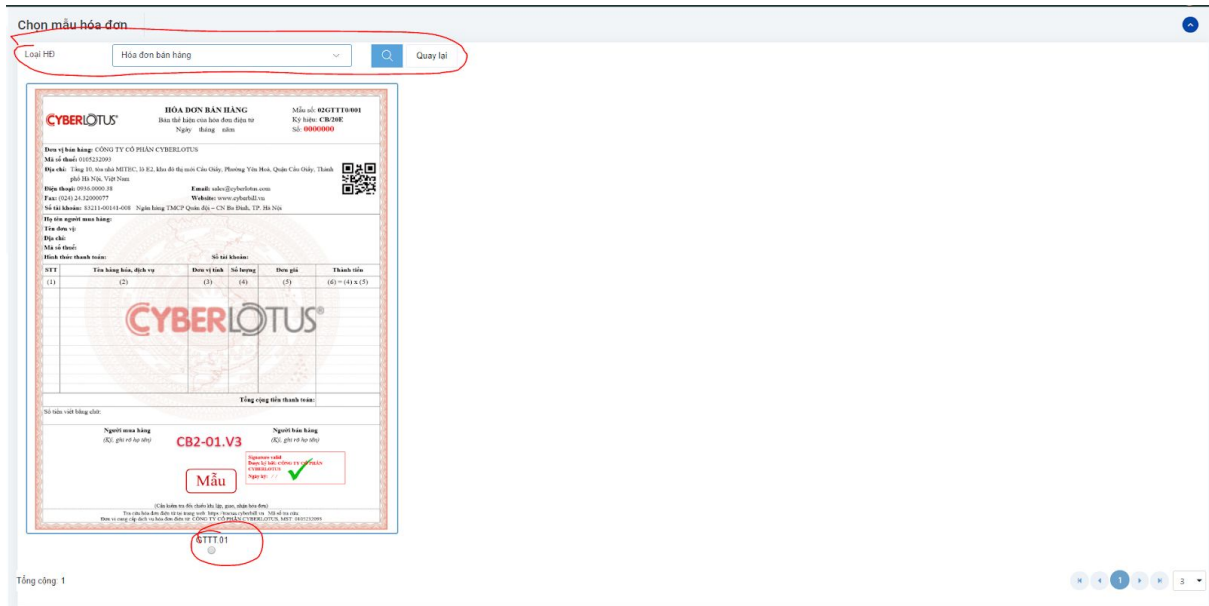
Chọn mẫu hóa đơn

Loại HĐ

Hóa đơn bán hàng

Quay lại

CYBERLOTUS

HÓA ĐƠN BÁN HÀNG
Bản thể hiện của hóa đơn điện tử
Ngày tháng năm

Mẫu số: 02GTTT0/001
Ký hiệu: CB/20E
Số: 0000000

Đơn vị bán hàng: CÔNG TY CỔ PHẦN CYBERLOTUS
Mã số thuế: 0105232093
Địa chỉ: Tầng 10, tòa nhà MITEC, lô E2, khu đô thị mới Cầu Giấy, Phường Yên Hoà, Quận Cầu Giấy, Thành phố Hà Nội, Việt Nam
Điện thoại: 0936.0000.38
Email: sales@cyberlotus.com
Fax: (024) 24.32000077
Website: www.cyberbill.vn
Số tài khoản: 03211-00143-008 Ngân hàng TMCP Quân đội – CN Ba Đình, TP. Hà Nội

Họ tên người mua hàng:
Tên đơn vị:
Địa chỉ:
Mã số thuế:
Hình thức thanh toán:
Số tài khoản:

| STT | Tên hàng hóa, dịch vụ | Đơn vị tính | Số lượng | Đơn giá | Thành tiền |
|---|---|---|---|---|---|
| (1) | (2) | (3) | (4) | (5) | (6) = (4) x (5) |

CYBERLOTUS

Tổng cộng tiền thanh toán:

Số tiền viết bằng chữ:

Người mua hàng
(Ký, ghi rõ họ tên)

CB2-01.V3

Người bán hàng
(Ký, ghi rõ họ tên)

Mẫu

Signature valid
Được ký bởi: CÔNG TY CỔ PHẦN CYBERLOTUS
Ngày ký: / /

(Cần kiểm tra đối chiếu khi lập, giao, nhận hóa đơn)
Tra cứu hóa đơn điện tử tại trang web: https://tracuu.cyberbill.vn Mã số tra cứu:
Đơn vị cung cấp dịch vụ hóa đơn điện tử: CÔNG TY CỔ PHẦN CYBERLOTUS, MST: 0105232093

GTTT.01

Tổng cộng: 1

1

3